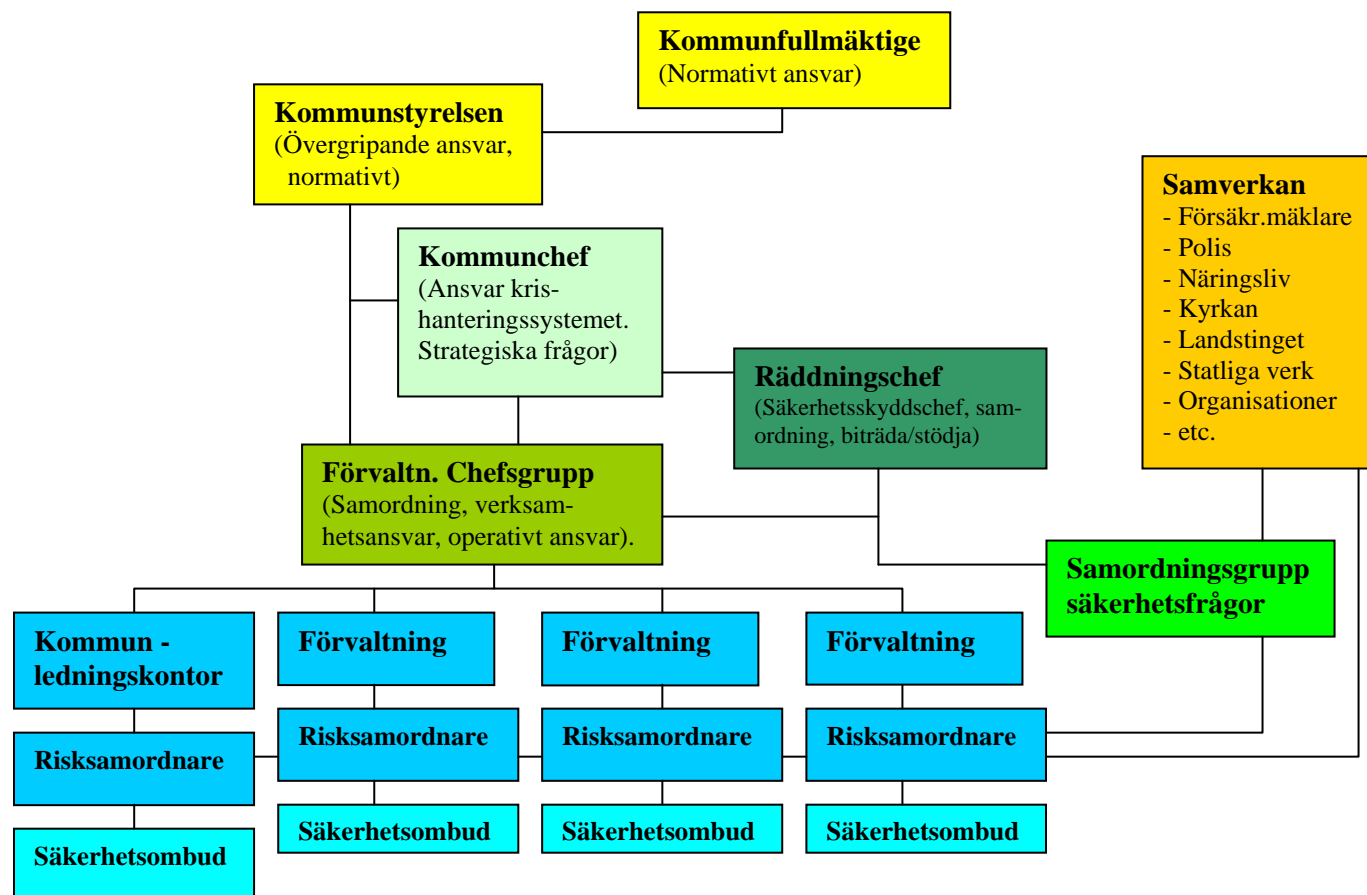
Kommunfullmäktige
(Normativt ansvar)

Kommunstyrelsen
(Övergripande ansvar, normativt)

Samverkan
- Försäkr.mäklare
- Polis
- Näringsliv
- Kyrkan
- Landstinget
- Statliga verk
- Organisationer
- etc.

Kommunchef
(Ansvar krishanteringssystemet. Strategiska frågor)

Räddningschef
(Säkerhetsskyddschef, samordning, biträda/stödja)

Förvaltn. Chefsgrupp
(Samordning, verksamhetsansvar, operativt ansvar).

Samordningsgrupp säkerhetsfrågor

Kommun - ledningskontor

Förvaltning

Förvaltning

Förvaltning

Risksamordnare

Risksamordnare

Risksamordnare

Risksamordnare

Säkerhetsombud

Säkerhetsombud

Säkerhetsombud

Säkerhetsombud